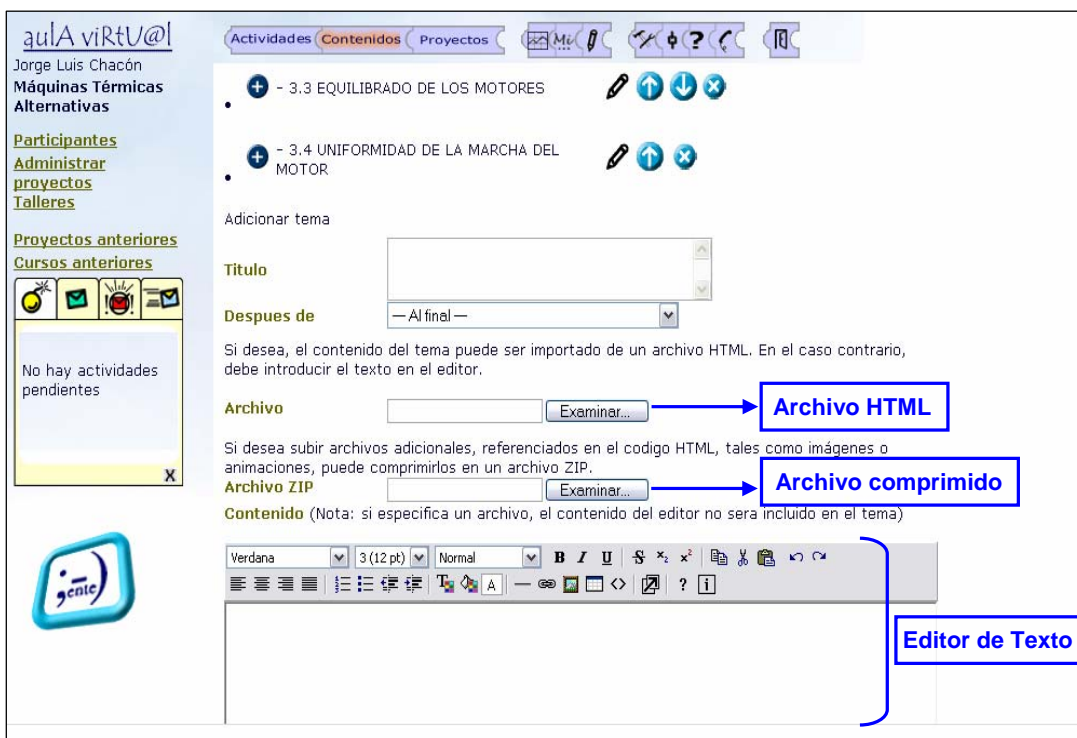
aulA viRtU@l
Jorge Luis Chacón
Máquinas Térmicas Alternativas

Participantes
Administrar proyectos
Talleres

Proyectos anteriores
Cursos anteriores

No hay actividades pendientes

X

;ente)

Actividades Contenidos Proyectos Mi

- 3.3 EQUILIBRADO DE LOS MOTORES

- 3.4 UNIFORMIDAD DE LA MARCHA DEL MOTOR

Adicionar tema

Titulo

Despues de — Al final —

Si desea, el contenido del tema puede ser importado de un archivo HTML. En el caso contrario, debe introducir el texto en el editor.

Archivo Examinar...

Archivo HTML

Si desea subir archivos adicionales, referenciados en el codigo HTML, tales como imágenes o animaciones, puede comprimirlos en un archivo ZIP.

Archivo ZIP Examinar...

Archivo comprimido

Contenido (Nota: si especifica un archivo, el contenido del editor no sera incluido en el tema)

Verdana 3 (12 pt) Normal B I U S $x_2$ $x^2$

? i

Editor de Texto